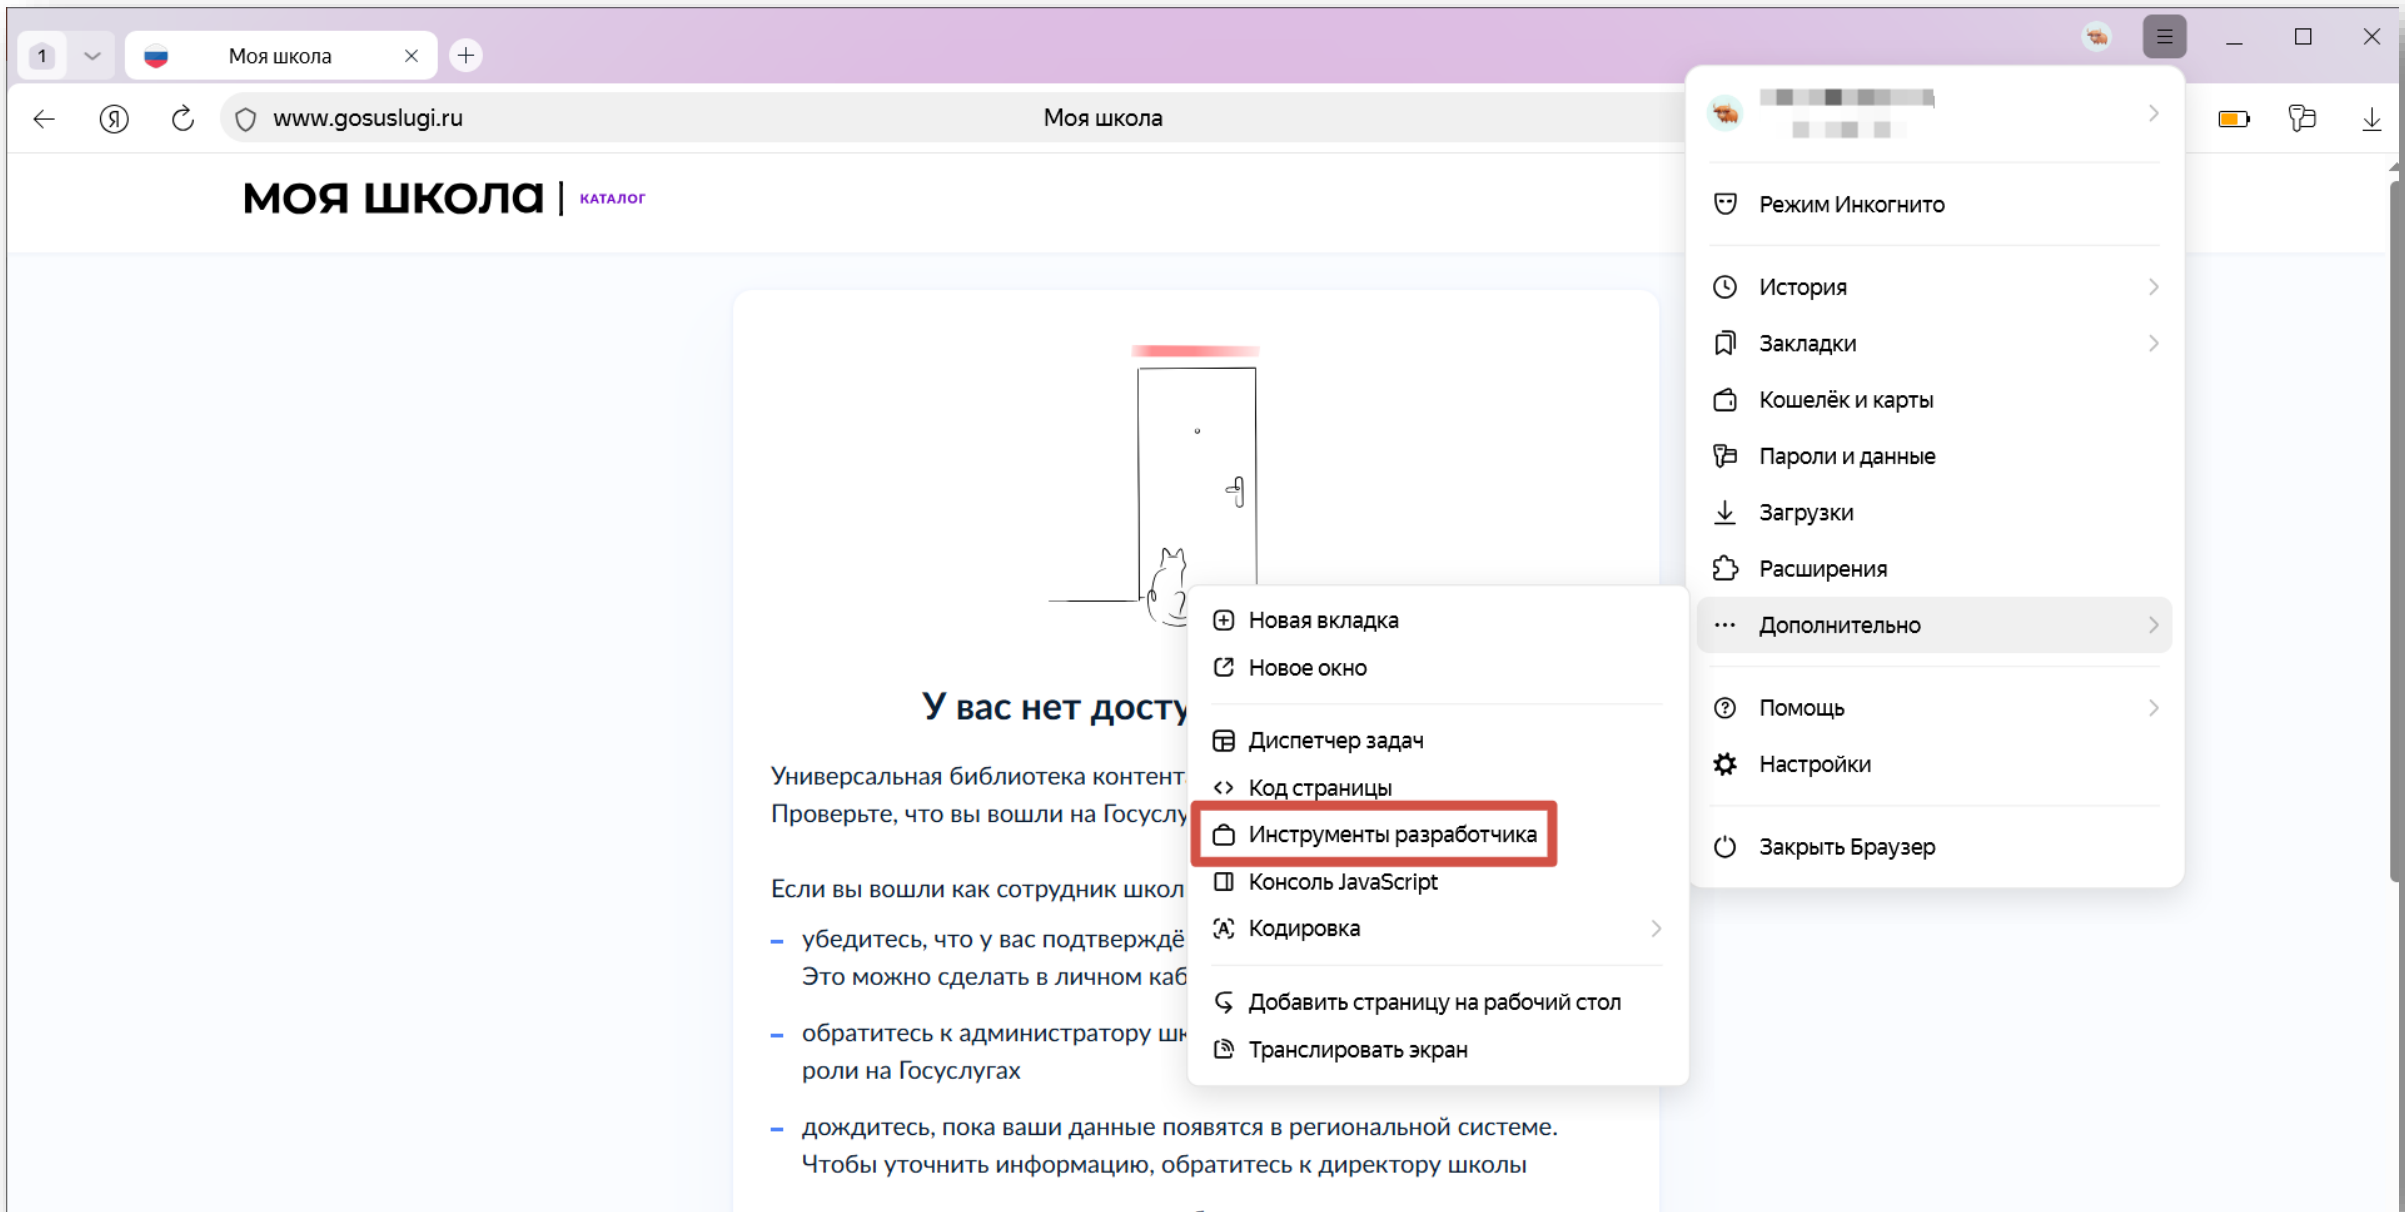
1

Моя школа

www.gosuslugi.ru

Моя школа

МОЯ ШКОЛА | КАТАЛОГ

У вас нет досту

Универсальная библиотека контент
Проверьте, что вы вошли на Госуслу

Если вы вошли как сотрудник школ

– убедитесь, что у вас подтверждё
Это можно сделать в личном каб

– обратитесь к администратору шк
роли на Госуслугах

– дождитесь, пока ваши данные появятся в региональной системе. Чтобы уточнить информацию, обратитесь к директору школы

Новая вкладка
Новое окно
Диспетчер задач
Код страницы
Инструменты разработчика
Консоль JavaScript
Кодировка
Добавить страницу на рабочий стол
Транслировать экран

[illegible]

Режим Инкогнито
История
Закладки
Кошелёк и карты
Пароли и данные
Загрузки
Расширения
Дополнительно
Помощь
Настройки
Закрыть Браузер